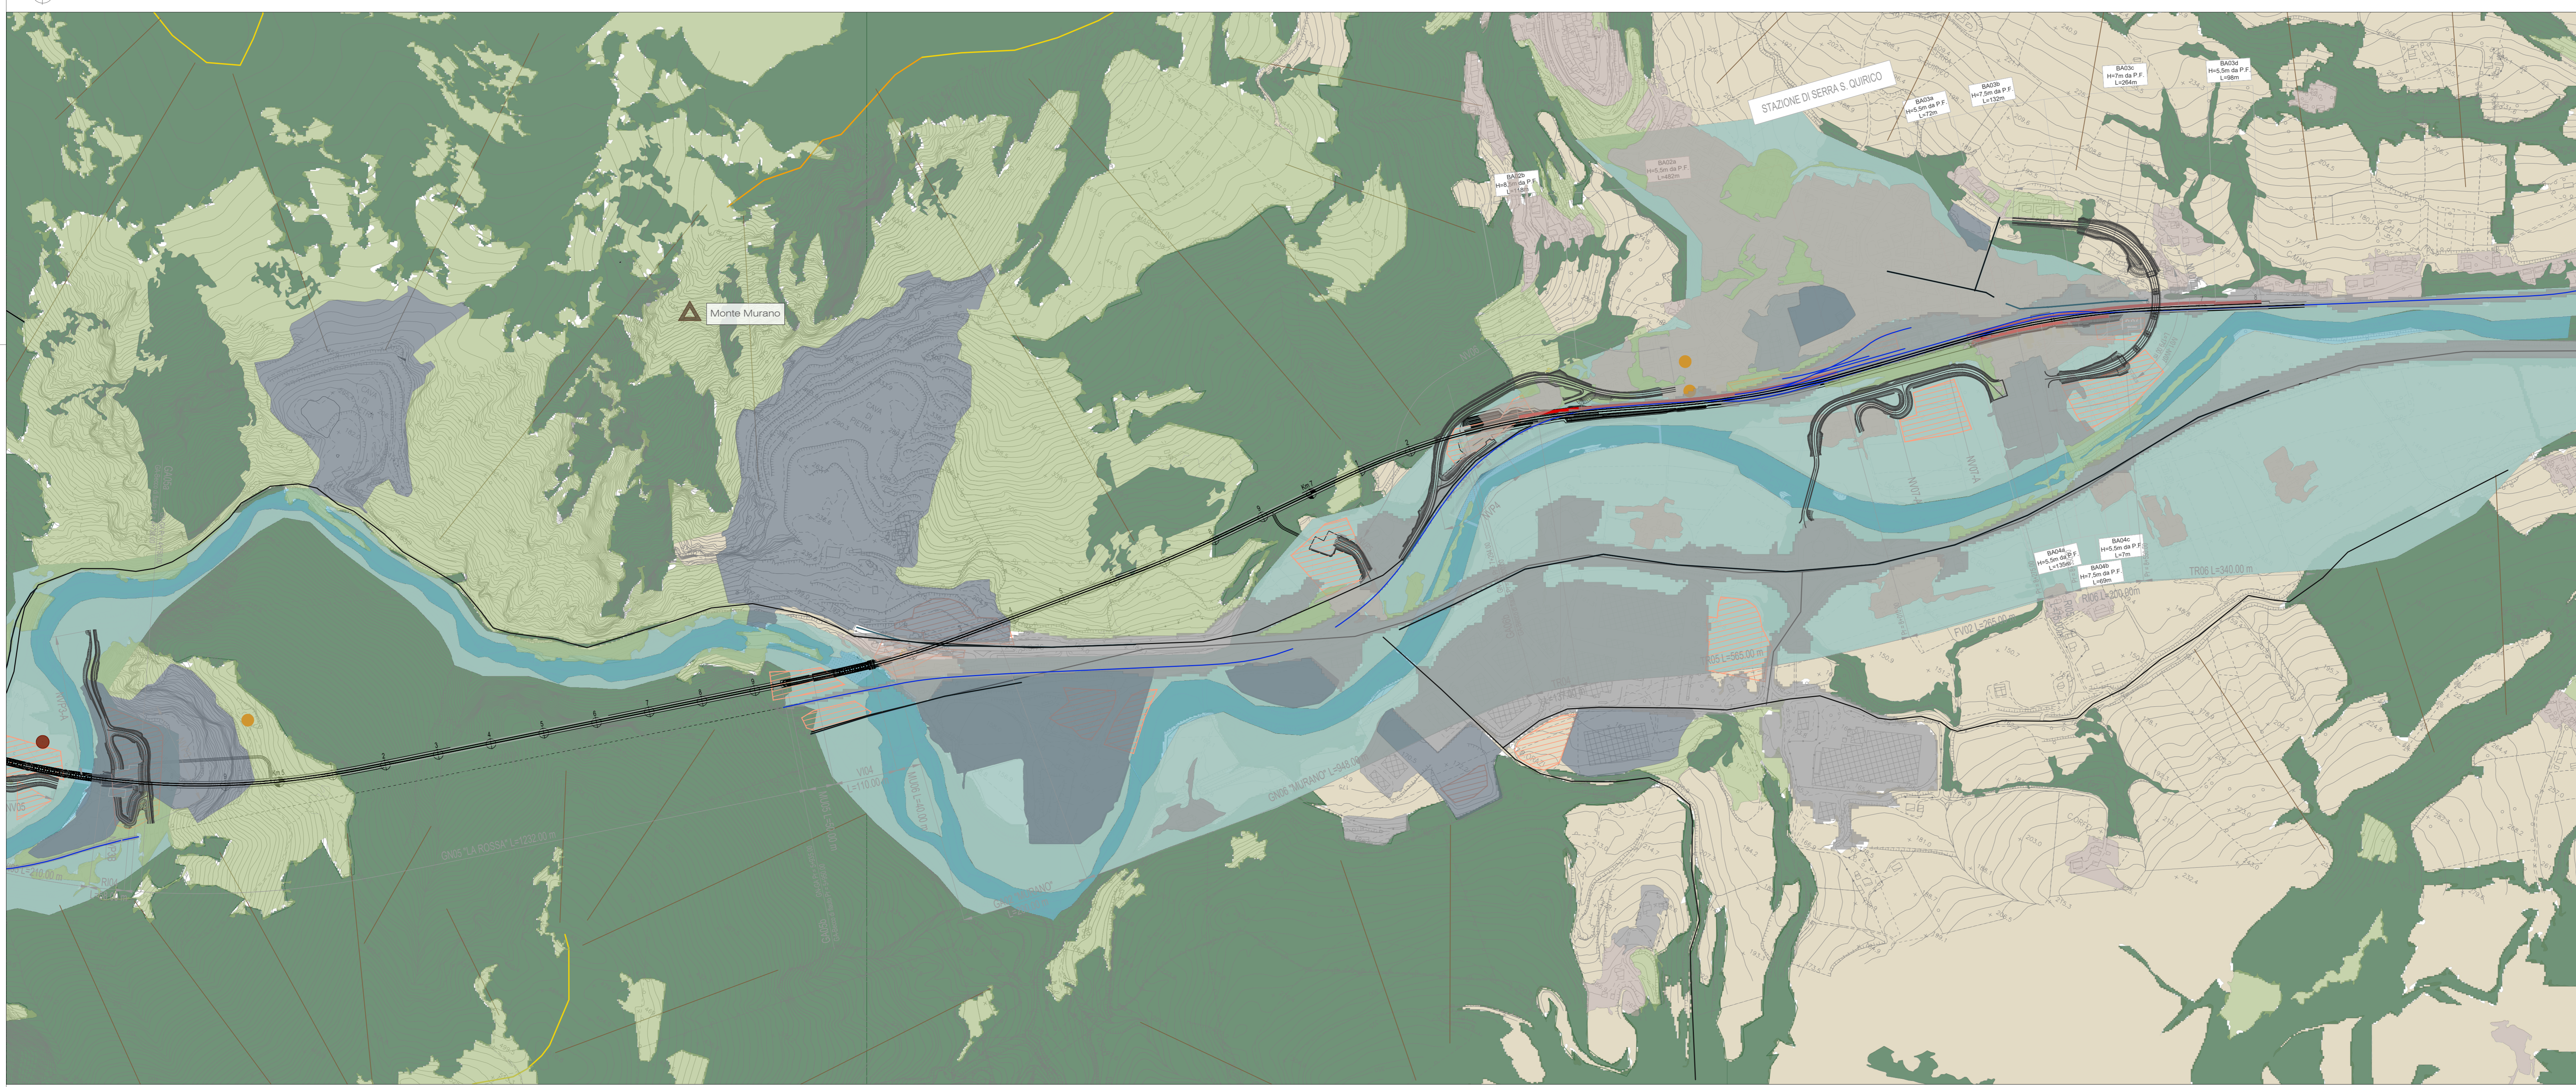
STAZIONE DI SERRA S. QUIRICO

BA03a
H=5,5m da P.F.
L=72m

BA03b
H=7,5m da P.F.
L=132m

BA03c
H=7m da P.F.
L=264m

BA03d
H=5,5m da P.F.
L=98m

BA02b
H=8,5m da P.F.
L=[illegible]

BA02a
H=5,5m da P.F.
L=480m

Monte Murano

BA04a
H=5,5m da P.F.
L=135m

BA04c
H=5,5m da P.F.
L=7m

BA04b
H=7,5m da P.F.
L=69m

TR06 L=340,00 m

RI06 L=200,00 m

FV02 L=265,00 m

TR05 L=565,00 m

GN06 "MURANO" L=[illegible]

GN05 "LA ROSSA" L=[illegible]

VI04
L=110,00

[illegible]